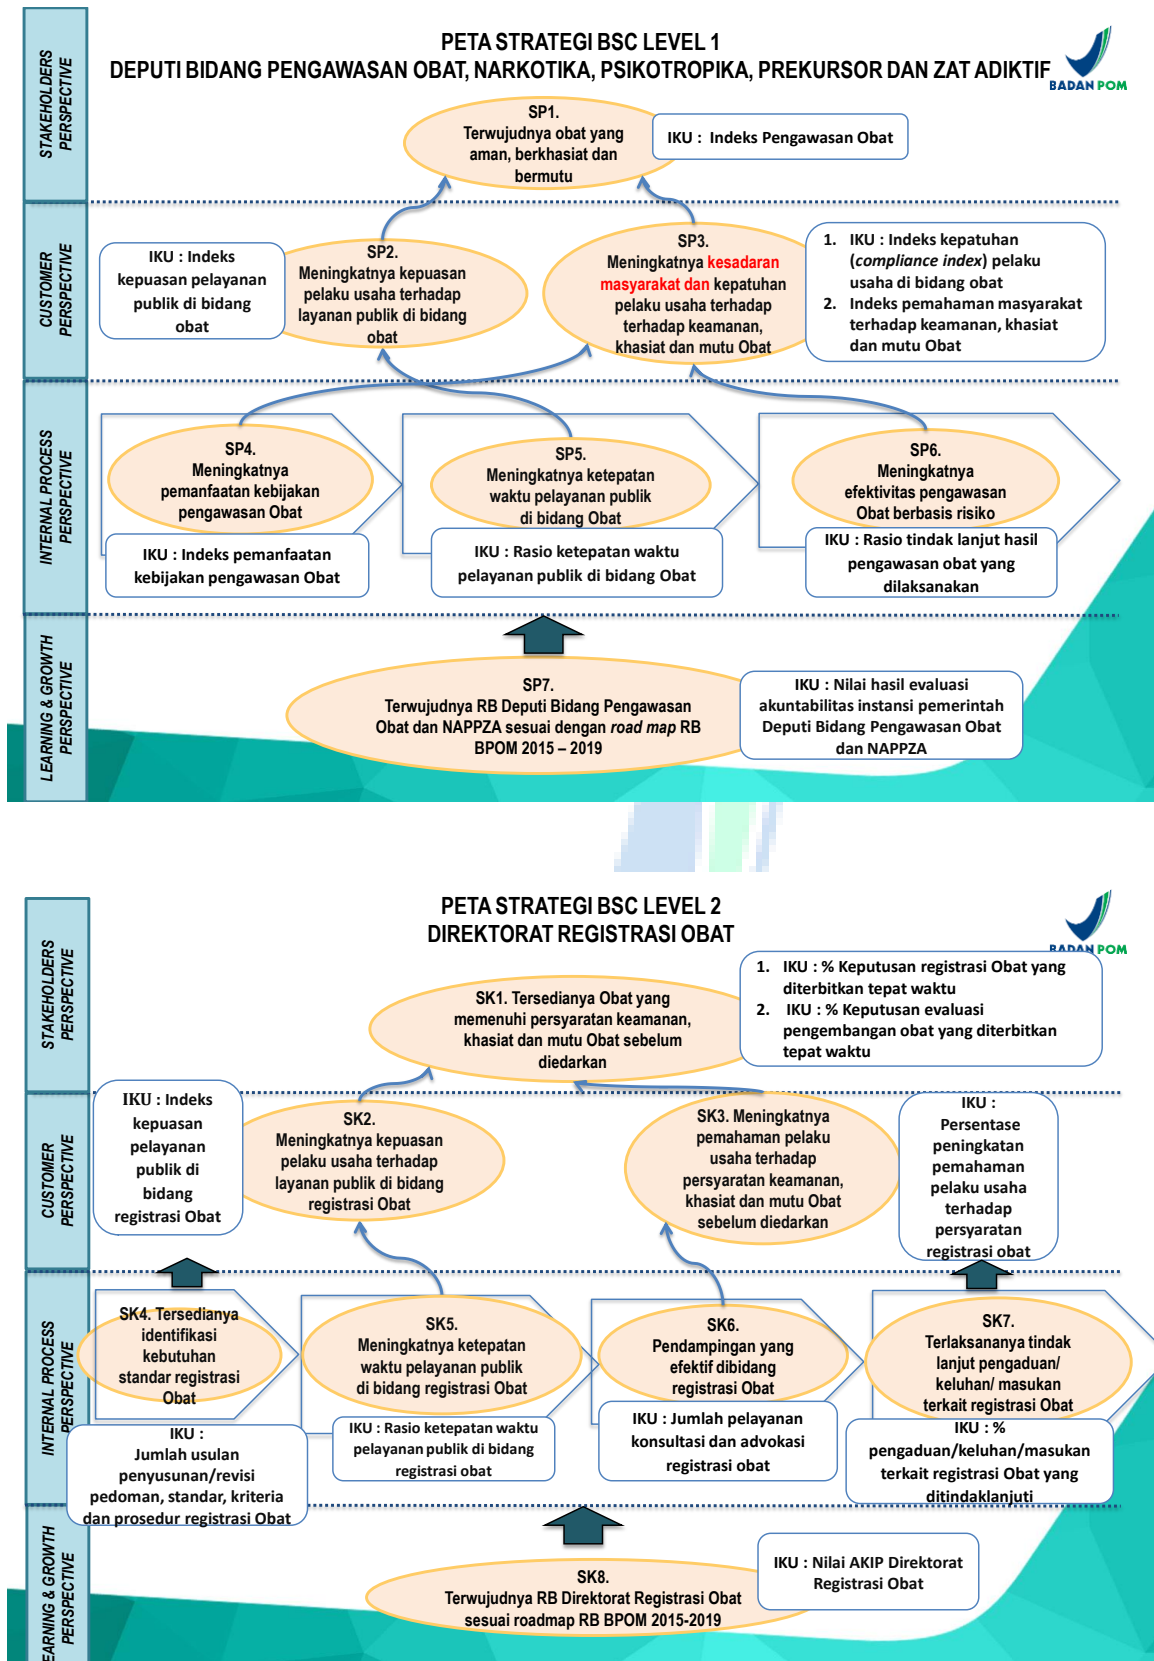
STAKEHOLDERS PERSPECTIVE

CUSTOMER PERSPECTIVE

INTERNAL PROCESS PERSPECTIVE

LEARNING & GROWTH PERSPECTIVE

PETA STRATEGI BSC LEVEL 1
DEPUTI BIDANG PENGAWASAN OBAT, NARKOTIKA, PSIKOTROPIKA, PREKURSOR DAN ZAT ADIKTIF

BADAN POM

SP1.
Terwujudnya obat yang aman, berkhasiat dan bermutu

IKU : Indeks Pengawasan Obat

IKU : Indeks kepuasan pelayanan publik di bidang obat

SP2.
Meningkatnya kepuasan pelaku usaha terhadap layanan publik di bidang obat

SP3.
Meningkatnya kesadaran masyarakat dan kepatuhan pelaku usaha terhadap terhadap keamanan, khasiat dan mutu Obat

1. IKU : Indeks kepatuhan (*compliance index*) pelaku usaha di bidang obat
2. Indeks pemahaman masyarakat terhadap keamanan, khasiat dan mutu Obat

SP4.
Meningkatnya pemanfaatan kebijakan pengawasan Obat

IKU : Indeks pemanfaatan kebijakan pengawasan Obat

SP5.
Meningkatnya ketepatan waktu pelayanan publik di bidang Obat

IKU : Rasio ketepatan waktu pelayanan publik di bidang Obat

SP6.
Meningkatnya efektivitas pengawasan Obat berbasis risiko

IKU : Rasio tindak lanjut hasil pengawasan obat yang dilaksanakan

SP7.
Terwujudnya RB Deputi Bidang Pengawasan Obat dan NAPPZA sesuai dengan *road map* RB BPOM 2015 – 2019

IKU : Nilai hasil evaluasi akuntabilitas instansi pemerintah Deputi Bidang Pengawasan Obat dan NAPPZA

STAKEHOLDERS PERSPECTIVE

CUSTOMER PERSPECTIVE

INTERNAL PROCESS PERSPECTIVE

LEARNING & GROWTH PERSPECTIVE

PETA STRATEGI BSC LEVEL 2
DIREKTORAT REGISTRASI OBAT

BADAN POM

SK1. Tersedianya Obat yang memenuhi persyaratan keamanan, khasiat dan mutu Obat sebelum diedarkan

1. IKU : % Keputusan registrasi Obat yang diterbitkan tepat waktu
2. IKU : % Keputusan evaluasi pengembangan obat yang diterbitkan tepat waktu

IKU : Indeks kepuasan pelayanan publik di bidang registrasi Obat

SK2.
Meningkatnya kepuasan pelaku usaha terhadap layanan publik di bidang registrasi Obat

SK3. Meningkatnya pemahaman pelaku usaha terhadap persyaratan keamanan, khasiat dan mutu Obat sebelum diedarkan

IKU : Persentase peningkatan pemahaman pelaku usaha terhadap persyaratan registrasi obat

SK4. Tersedianya identifikasi kebutuhan standar registrasi Obat

IKU : Jumlah usulan penyusunan/revisi pedoman, standar, kriteria dan prosedur registrasi Obat

SK5.
Meningkatnya ketepatan waktu pelayanan publik di bidang registrasi Obat

IKU : Rasio ketepatan waktu pelayanan publik di bidang registrasi obat

SK6.
Pendampingan yang efektif dibidang registrasi Obat

IKU : Jumlah pelayanan konsultasi dan advokasi registrasi obat

SK7.
Terlaksananya tindak lanjut pengaduan/ keluhan/ masukan terkait registrasi Obat

IKU : % pengaduan/keluhan/masukan terkait registrasi Obat yang ditindaklanjuti

SK8.
Terwujudnya RB Direktorat Registrasi Obat sesuai roadmap RB BPOM 2015-2019

IKU : Nilai AKIP Direktorat Registrasi Obat